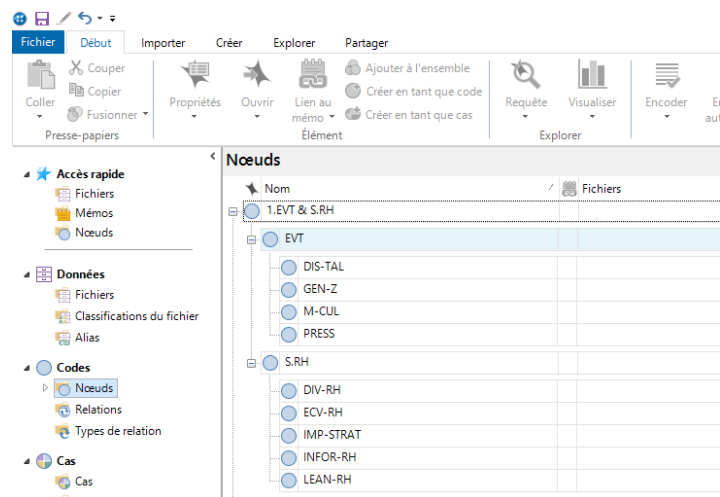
Fichier Début Importer Créer Explorer Partager

Coller Couper Copier Fusionner
Presse-papiers

Propriétés Ouvrir Lien au mémo Ajouter à l'ensemble Créer en tant que code Créer en tant que cas
Élément

Requête Visualiser
Explorer

Encoder

Accès rapide
Fichiers
Mémos
Nœuds

Données
Fichiers
Classifications du fichier
Alias

Codes
Nœuds
Relations
Types de relation

Cas
Cas

Nœuds

| Nom | Fichiers |
|---|---|
| 1.EVT & S.RH | |
| EVT | |
| DIS-TAL | |
| GEN-Z | |
| M-CUL | |
| PRESS | |
| S.RH | |
| DIV-RH | |
| ECV-RH | |
| IMP-STRAT | |
| INFOR-RH | |
| LEAN-RH | |